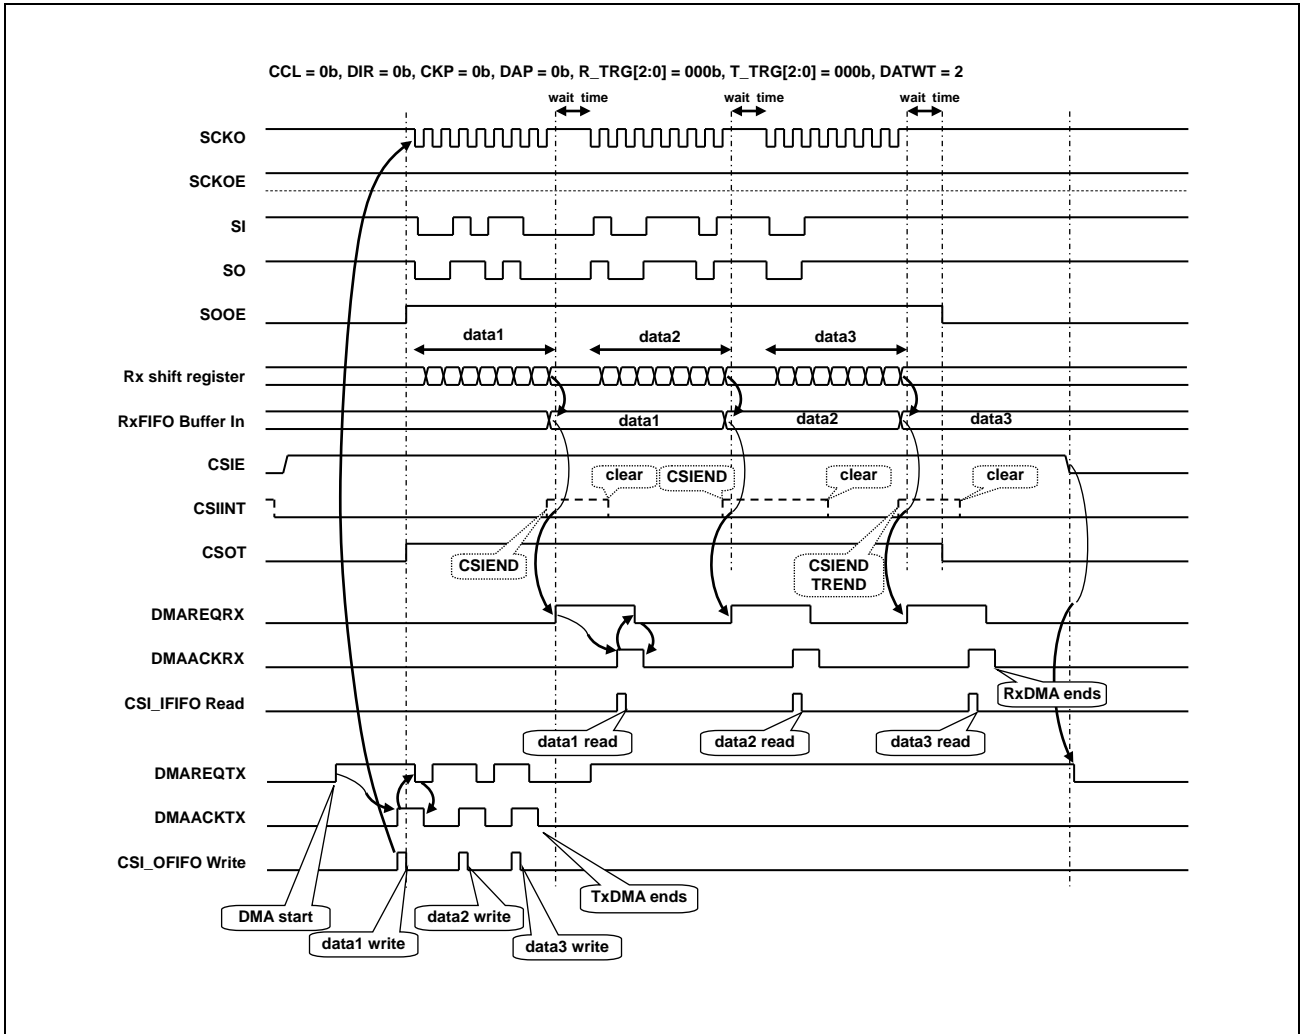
CCL = 0b, DIR = 0b, CKP = 0b, DAP = 0b, R_TRG[2:0] = 000b, T_TRG[2:0] = 000b, DATWT = 2

wait time
wait time
wait time

SCKO
SCKOE
SI
SO
SOOE
data1
data2
data3
Rx shift register
RxFIFO Buffer In
data1
data2
data3
CSIE
clear
CSIEND
clear
clear
CSIINT
CSOT
CSIEND
CSIEND
TREND
DMAREQRX
DMAACKRX
RxDMA ends
CSI_IFIFO Read
data1 read
data2 read
data3 read
DMAREQTX
DMAACKTX
CSI_OFIFO Write
TxDMA ends
DMA start
data2 write
data1 write
data3 write